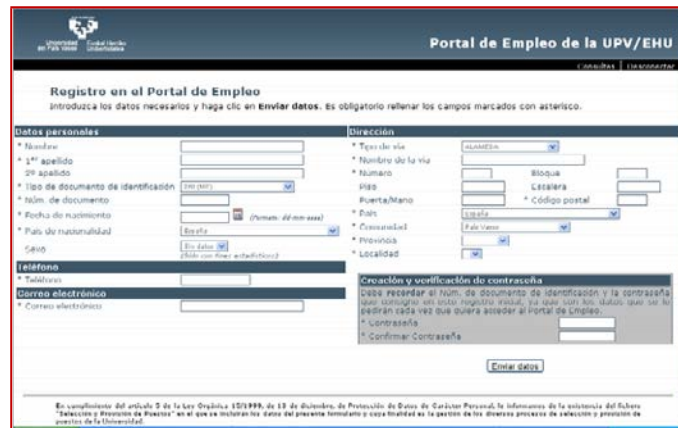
Universidad del País Vasco Euskal Herriko Unibertsitatea

Portal de Empleo de la UPV/EHU

Consultas | Desconectar

Registro en el Portal de Empleo

Introduzca los datos necesarios y haga clic en Enviar datos. Es obligatorio rellenar los campos marcados con asterisco.

Datos personales

* Nombre
* 1$^{er}$ apellido
2º apellido
* Tipo de documento de identificación DNI (NIF)
* Núm. de documento
* Fecha de nacimiento (Formato: dd-mm-aaaa)
* País de nacionalidad España
Sexo Sin datos (Sólo con fines estadísticos)

Teléfono

* Teléfono

Correo electrónico

* Correo electrónico

Dirección

* Tipo de vía ALAMEDA
* Nombre de la vía
* Número
Bloque
Piso
Escalera
Puerta/Mano
* Código postal
* País España
* Comunidad País Vasco
* Provincia
* Localidad

Creación y verificación de contraseña

Debe recordar el núm. de documento de identificación y la contraseña que consigne en este registro inicial, ya que con los datos que se le pedirán cada vez que quiera acceder al Portal de Empleo.

* Contraseña
* Confirmar Contraseña

Enviar datos

En cumplimiento del artículo 5 de la Ley Orgánica 15/1999, de 13 de diciembre, de Protección de Datos de Carácter Personal, le informamos de la existencia del fichero "Selección y Provisión de Puestos" en el que se incluirán los datos del presente formulario y cuya finalidad es la gestión de los diversos procesos de selección y provisión de puestos de la Universidad.